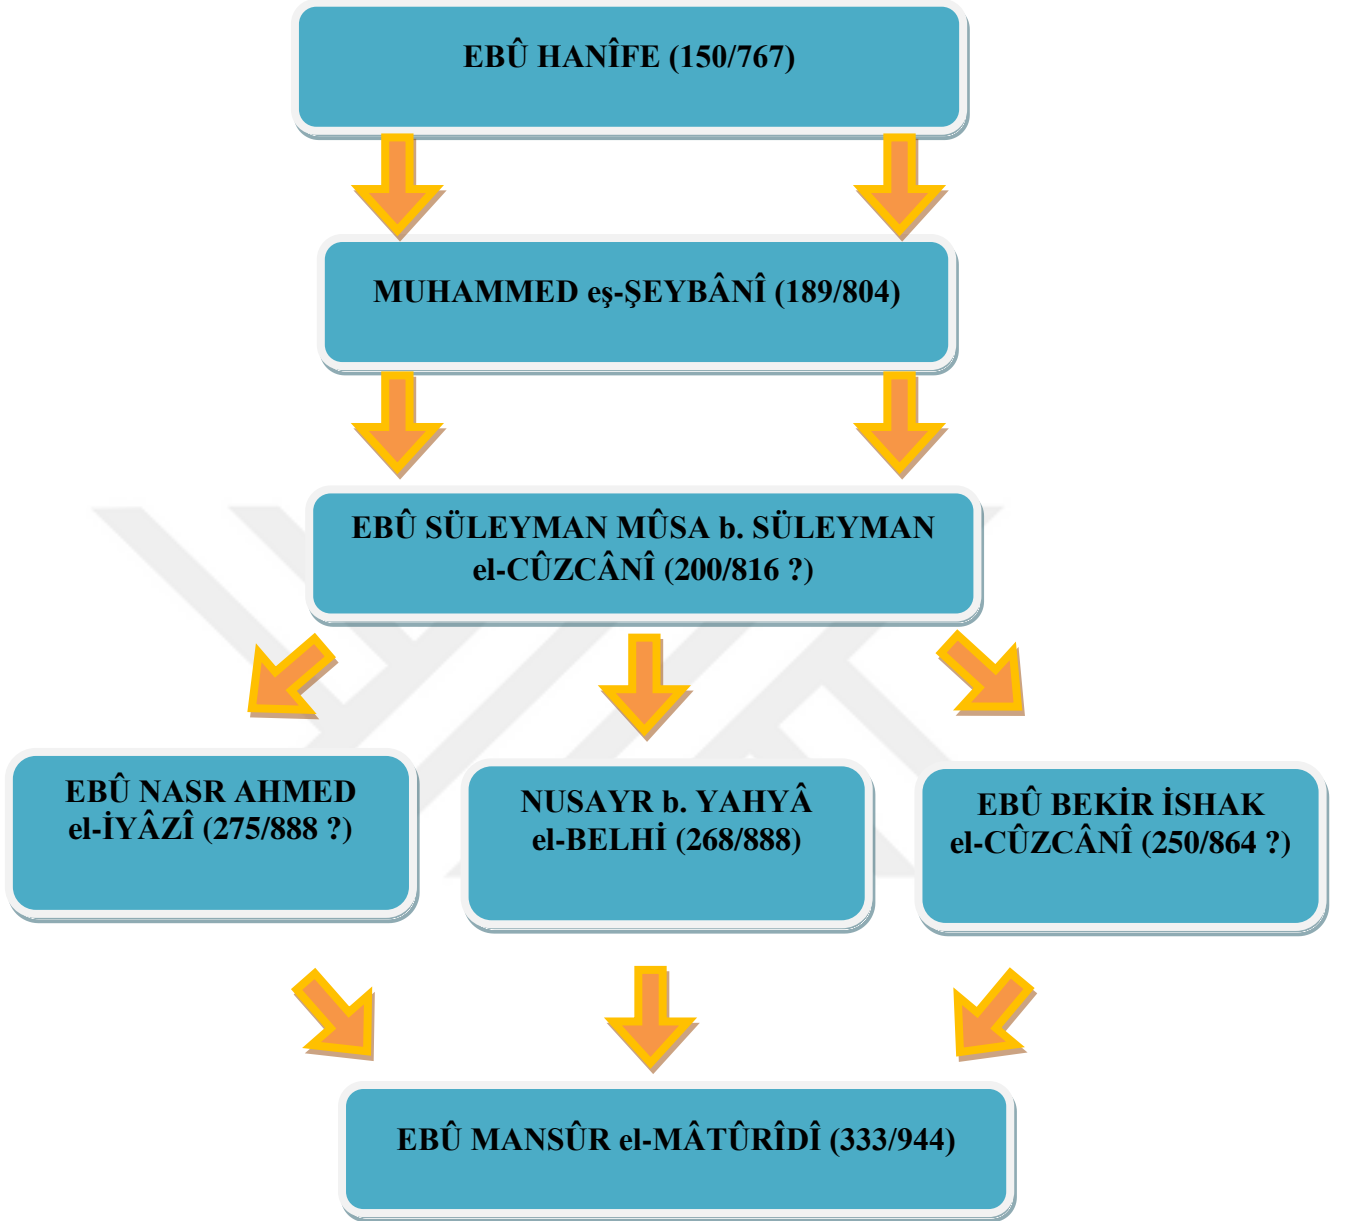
EBÛ HANÎFE (150/767)

MUHAMMED eş-ŞEYBÂNÎ (189/804)

EBÛ SÜLEYMAN MÛSA b. SÜLEYMAN el-CÛZCÂNÎ (200/816 ?)

EBÛ NASR AHMED el-İYÂZÎ (275/888 ?)

NUSAYR b. YAHYÂ el-BELHİ (268/888)

EBÛ BEKİR İSHAK el-CÛZCÂNÎ (250/864 ?)

EBÛ MANSÛR el-MÂTÛRÎDÎ (333/944)